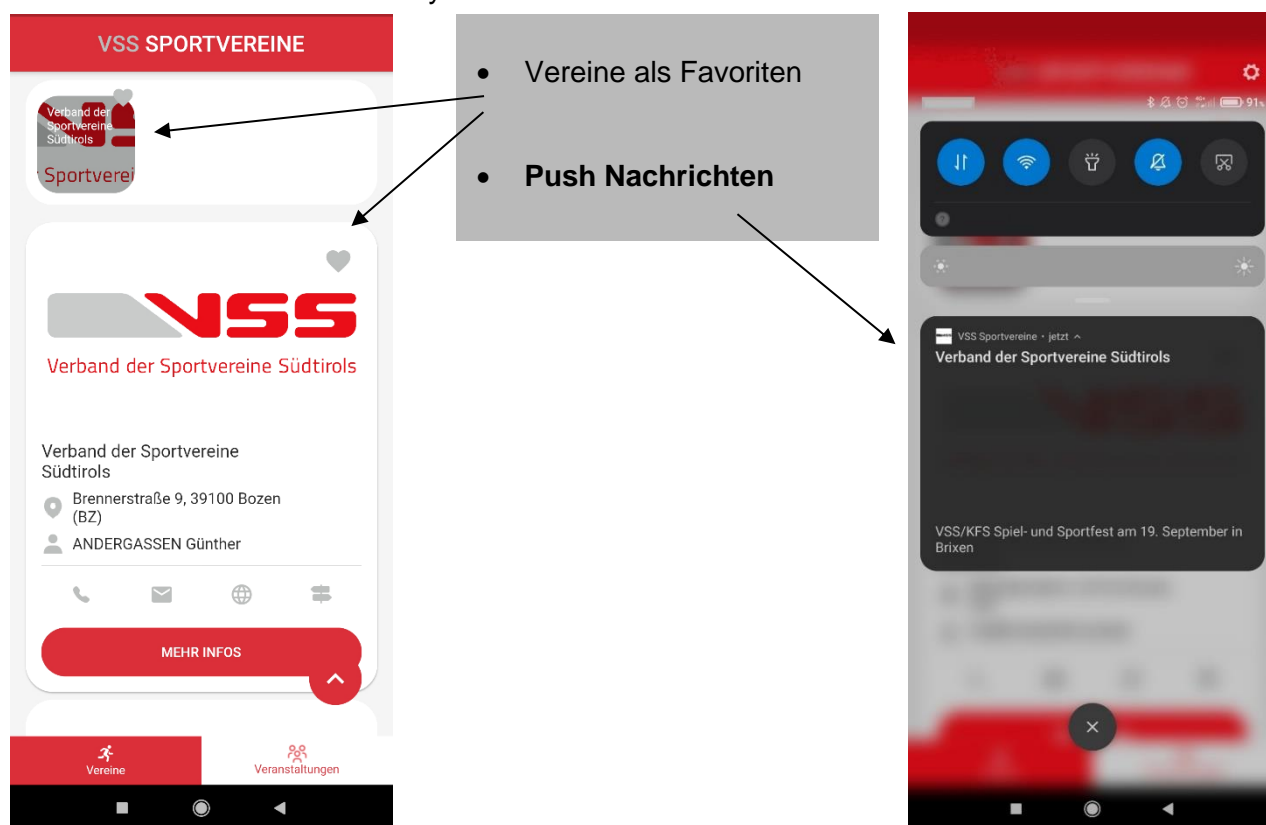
VSS SPORTVEREINE

Verband der Sportvereine Südtirols

Sportverei

VSS

Verband der Sportvereine Südtirols

Verband der Sportvereine Südtirols

Brennerstraße 9, 39100 Bozen (BZ)

ANDERGASSEN Günther

MEHR INFOS

Vereine

Veranstaltungen

• Vereine als Favoriten

• **Push Nachrichten**

91

VSS Sportvereine • jetzt

Verband der Sportvereine Südtirols

VSS/KFS Spiel- und Sportfest am 19. September in Brixen